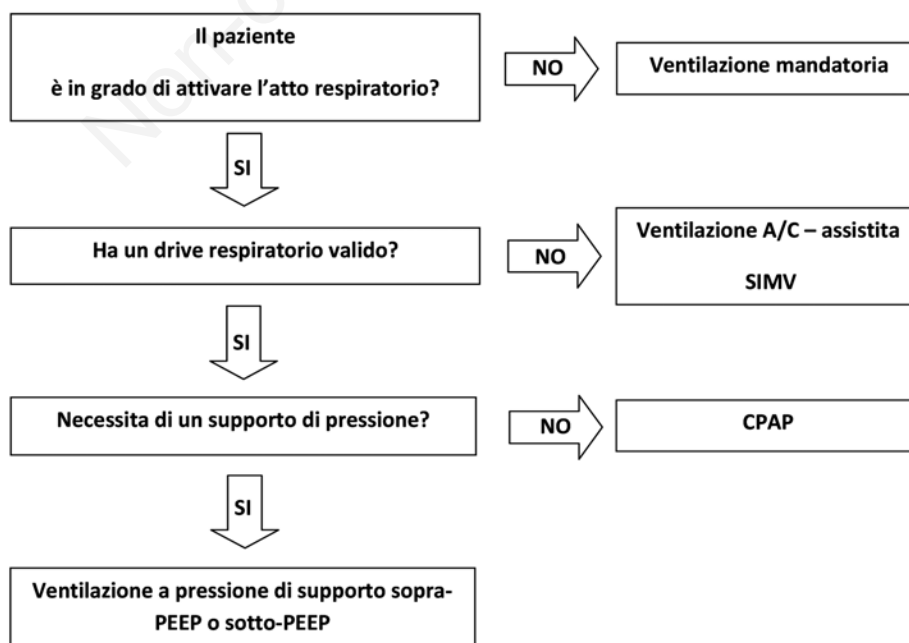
Il paziente

è in grado di attivare l'atto respiratorio?

NO

Ventilazione mandatoria

SI

Ha un drive respiratorio valido?

NO

Ventilazione A/C – assistita

SIMV

SI

Necessita di un supporto di pressione?

NO

CPAP

SI

Ventilazione a pressione di supporto sopra-PEEP o sotto-PEEP